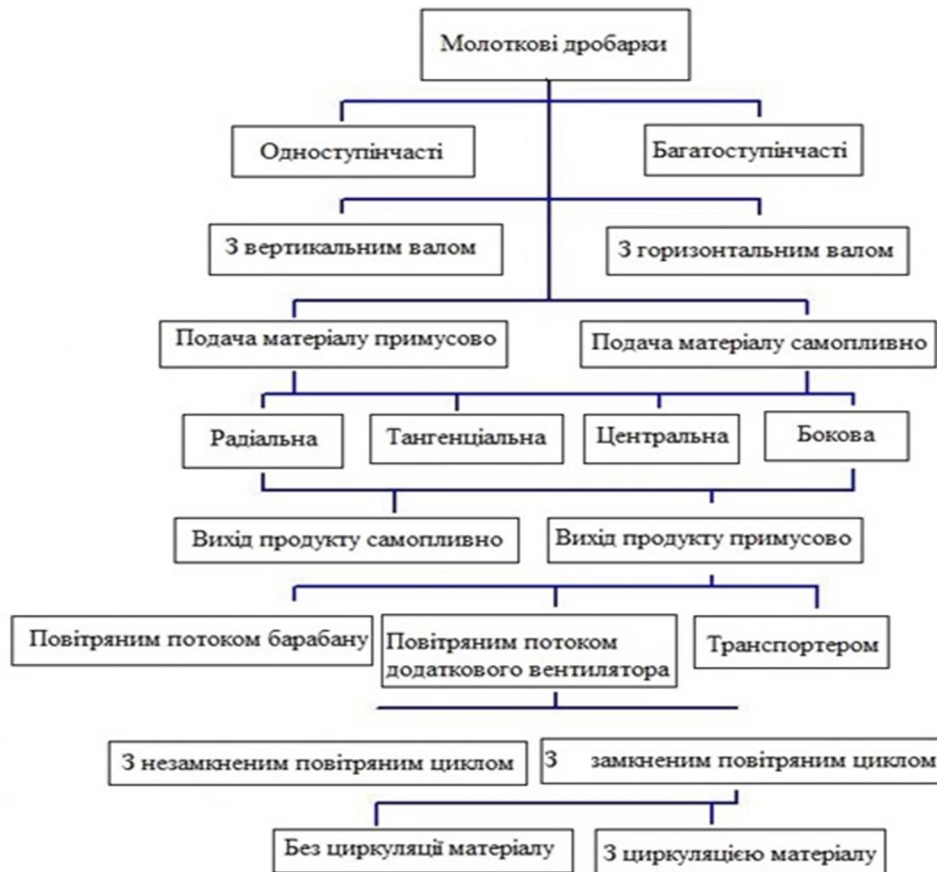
Молоткові дробарки

Одноступінчасті

Багатоступінчасті

З вертикальним валом

З горизонтальним валом

Подача матеріалу примусово

Подача матеріалу самопливно

Радіальна

Тангенціальна

Центральна

Бокова

Вихід продукту самопливно

Вихід продукту примусово

Повітряним потоком барабану

Повітряним потоком додаткового вентилятора

Транспортером

З незамкненим повітряним циклом

З замкненим повітряним циклом

Без циркуляції матеріалу

З циркуляцією матеріалу